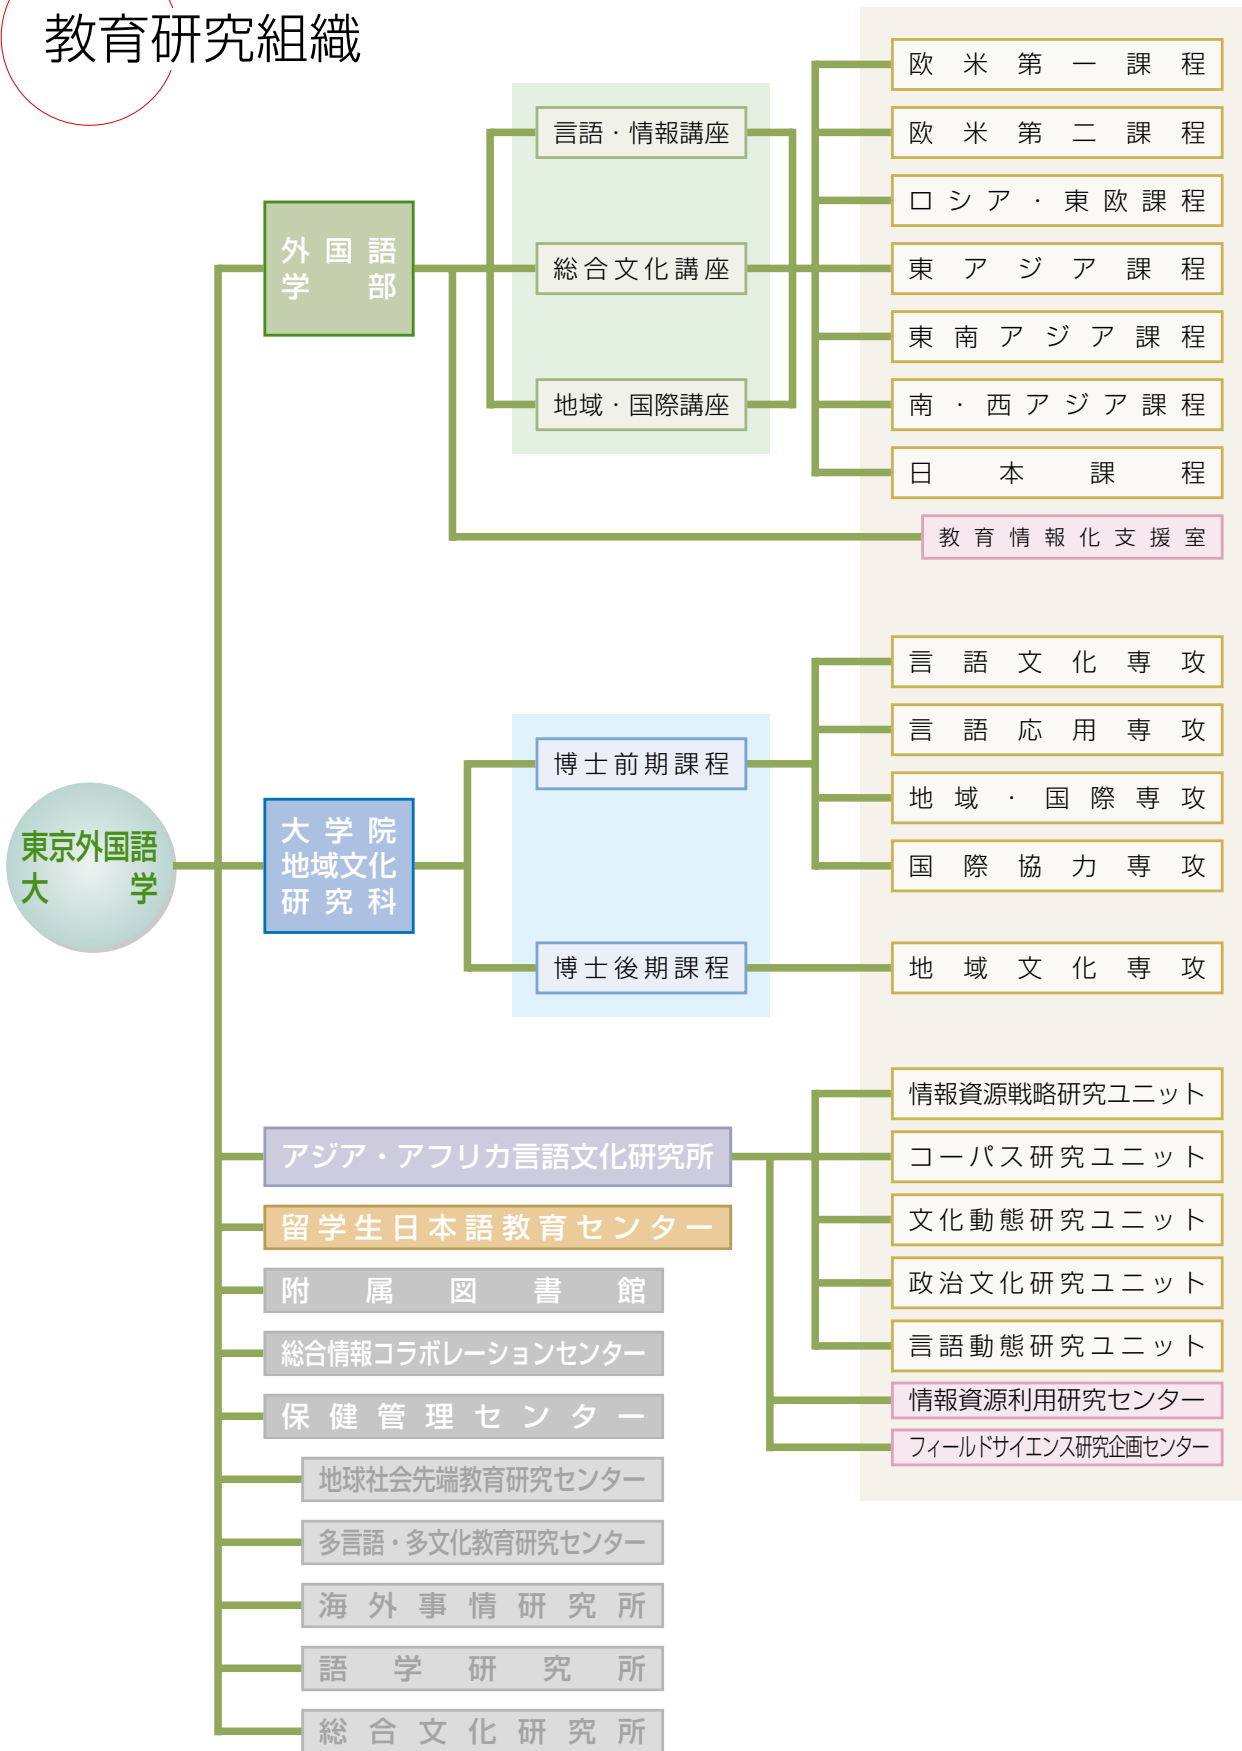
教育研究組織

東京外国語大学

外国語学部

言語・情報講座

総合文化講座

地域・国際講座

欧米第一課程

欧米第二課程

ロシア・東欧課程

東アジア課程

東南アジア課程

南・西アジア課程

日本課程

教育情報化支援室

大学院地域文化研究科

博士前期課程

博士後期課程

言語文化専攻

言語応用専攻

地域・国際専攻

国際協力専攻

地域文化専攻

アジア・アフリカ言語文化研究所

情報資源戦略研究ユニット

コーパス研究ユニット

文化動態研究ユニット

政治文化研究ユニット

言語動態研究ユニット

情報資源利用研究センター

フィールドサイエンス研究企画センター

留学生日本語教育センター

附属図書館

総合情報コラボレーションセンター

保健管理センター

地球社会先端教育研究センター

多言語・多文化教育研究センター

海外事情研究所

語学研究所

総合文化研究所